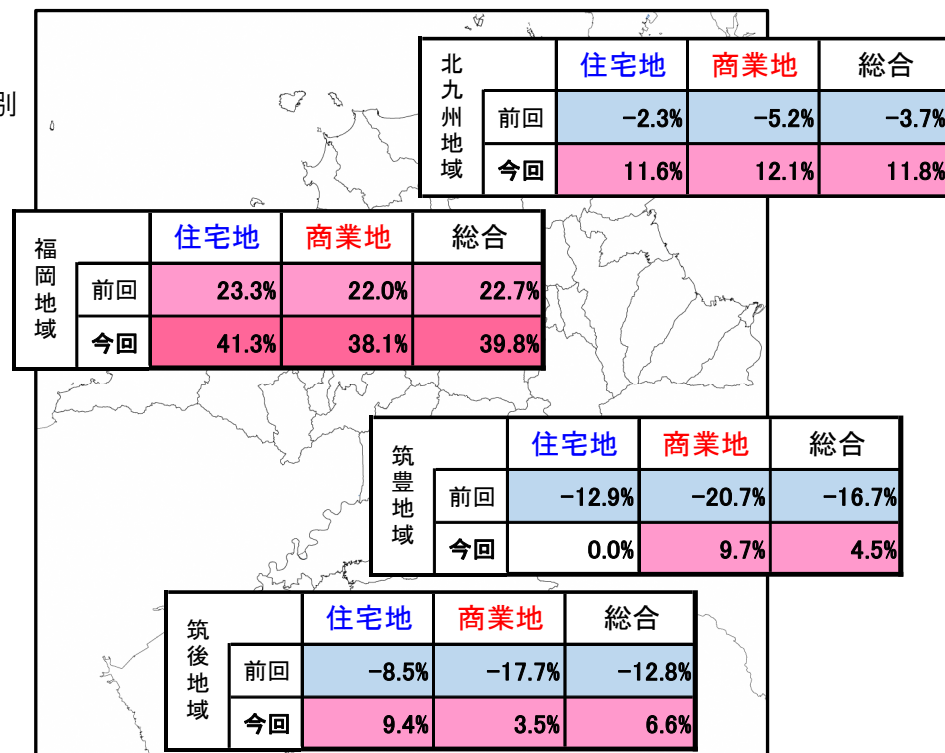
別

| 北九州地域 | | 住宅地 | 商業地 | 総合 |
|---|---|---|---|---|
| | 前回 | -2.3% | -5.2% | -3.7% |
| | 今回 | 11.6% | 12.1% | 11.8% |

| 福岡地域 | | 住宅地 | 商業地 | 総合 |
|---|---|---|---|---|
| | 前回 | 23.3% | 22.0% | 22.7% |
| | 今回 | 41.3% | 38.1% | 39.8% |

| 筑豊地域 | | 住宅地 | 商業地 | 総合 |
|---|---|---|---|---|
| | 前回 | -12.9% | -20.7% | -16.7% |
| | 今回 | 0.0% | 9.7% | 4.5% |

| 筑後地域 | | 住宅地 | 商業地 | 総合 |
|---|---|---|---|---|
| | 前回 | -8.5% | -17.7% | -12.8% |
| | 今回 | 9.4% | 3.5% | 6.6% |